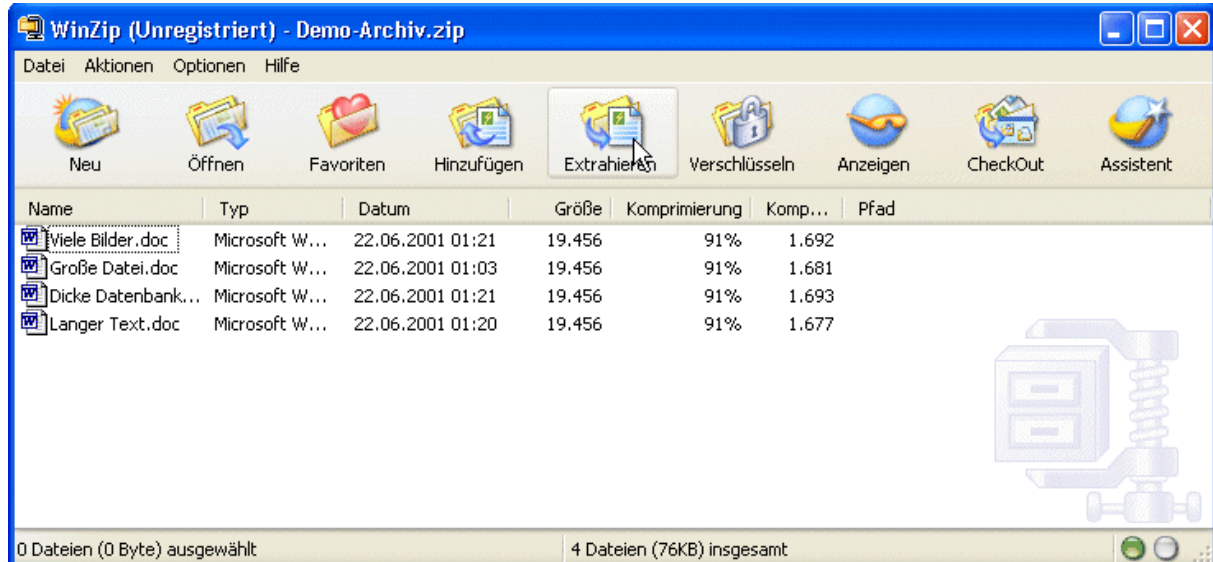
WinZip (Unregistriert) - Demo-Archiv.zip

Datei Aktionen Optionen Hilfe

Neu Öffnen Favoriten Hinzufügen Extrahieren Verschlüsseln Anzeigen CheckOut Assistent

| Name | Typ | Datum | Größe | Komprimierung | Komp... | Pfad |
|---|---|---|---|---|---|---|
| Viele Bilder.doc | Microsoft W... | 22.06.2001 01:21 | 19.456 | 91% | 1.692 | |
| Große Datei.doc | Microsoft W... | 22.06.2001 01:03 | 19.456 | 91% | 1.681 | |
| Dicke Datenbank... | Microsoft W... | 22.06.2001 01:21 | 19.456 | 91% | 1.693 | |
| Langer Text.doc | Microsoft W... | 22.06.2001 01:20 | 19.456 | 91% | 1.677 | |

0 Dateien (0 Byte) ausgewählt

4 Dateien (76KB) insgesamt